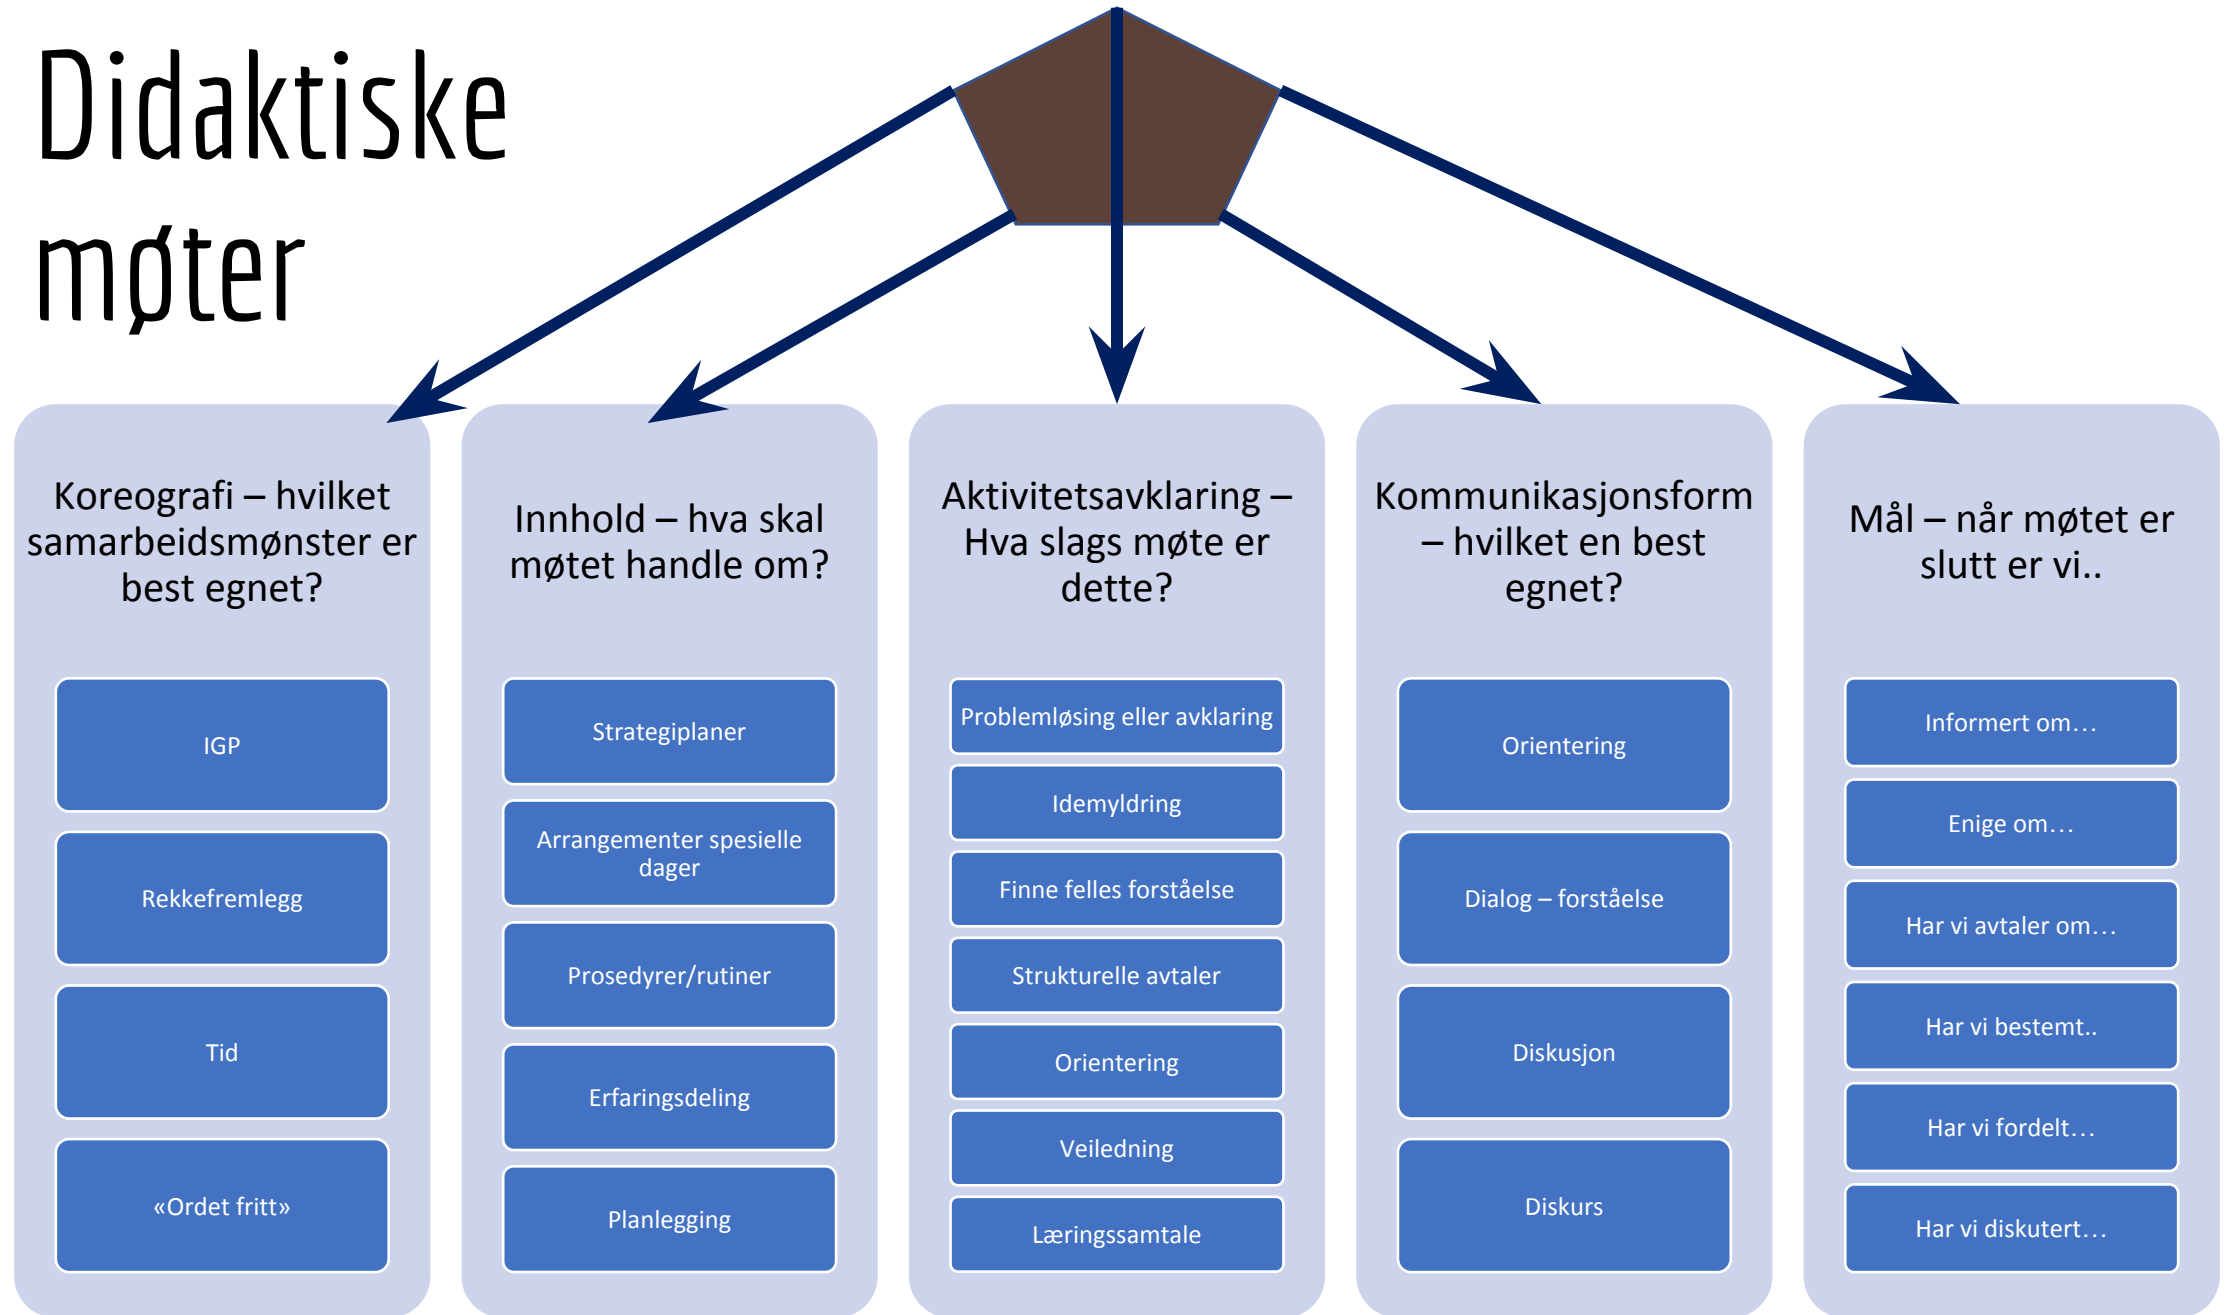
Didaktiske møter

Koreografi – hvilket samarbeidsmønster er best egnet?

IGP

Rekkefremlegg

Tid

«Ordet fritt»

Innhold – hva skal møtet handle om?

Strategiplaner

Arrangementer spesielle dager

Prosedyrer/rutiner

Erfaringsdeling

Planlegging

Aktivitetsavklaring – Hva slags møte er dette?

Problemløsing eller avklaring

Idemyldring

Finne felles forståelse

Strukturelle avtaler

Orientering

Veiledning

Læringssamtale

Kommunikasjonsform – hvilket en best egnet?

Orientering

Dialog – forståelse

Diskusjon

Diskurs

Mål – når møtet er slutt er vi..

Informert om…

Enige om…

Har vi avtaler om…

Har vi bestemt..

Har vi fordelt…

Har vi diskutert…